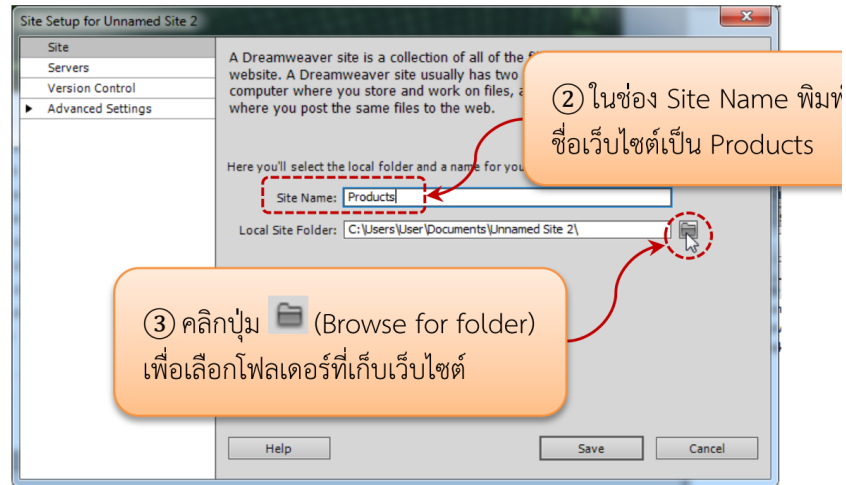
Site Setup for Unnamed Site 2

Site
Servers
Version Control
Advanced Settings

A Dreamweaver site is a collection of all of the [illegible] website. A Dreamweaver site usually has two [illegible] computer where you store and work on files, a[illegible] where you post the same files to the web.

② ในช่อง Site Name พิมพ์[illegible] ชื่อเว็บไซต์เป็น Products

Here you'll select the local folder and a name for you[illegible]

Site Name: Products

Local Site Folder: C:\Users\User\Documents\Unnamed Site 2\

③ คลิกปุ่ม (Browse for folder) เพื่อเลือกโฟลเดอร์ที่เก็บเว็บไซต์

Help

Save

Cancel